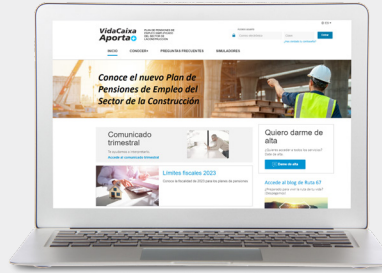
VidaCaixa Aporta

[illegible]

INICIO
CONOCE+
PREGUNTAS FRECUENTES
SIMULADORES

Conoce el nuevo Plan de Pensiones de Empleo del Sector de la Construcción

Comunicado trimestral

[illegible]

Accede al comunicado trimestral

Límites fiscales 2023

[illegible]

Quiero darme de alta

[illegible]

Darme de alta

Accede al blog de Ruta 67

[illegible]